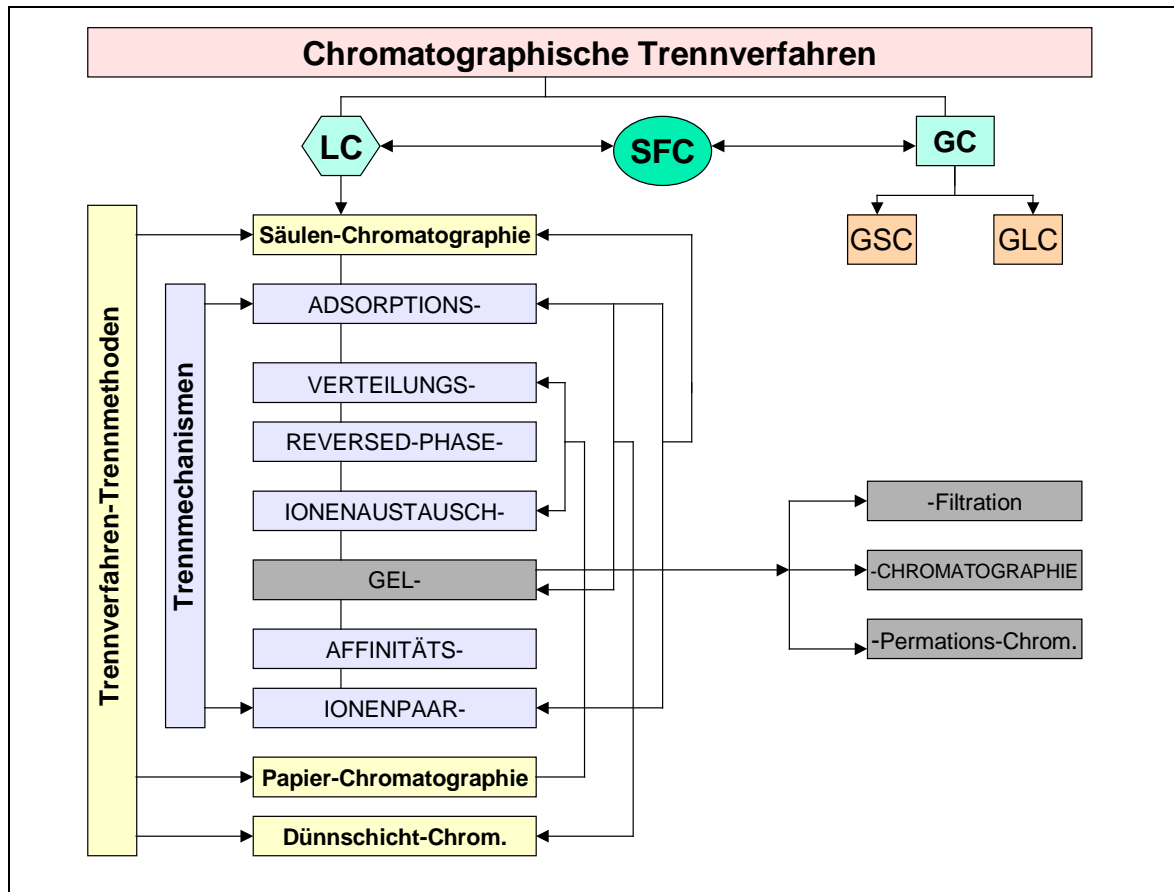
Chromatographische Trennverfahren

LC

SFC

GC

GSC

GLC

Trennverfahren-Trennmethoden

Säulen-Chromatographie

Trennmechanismen

ADSORPTIONS-

VERTEILUNGS-

REVERSED-PHASE-

IONENAUSTAUSCH-

GEL-

AFFINITÄTS-

IONENPAAR-

Papier-Chromatographie

Dünnschicht-Chrom.

-Filtration

-CHROMATOGRAPHIE

-Permations-Chrom.